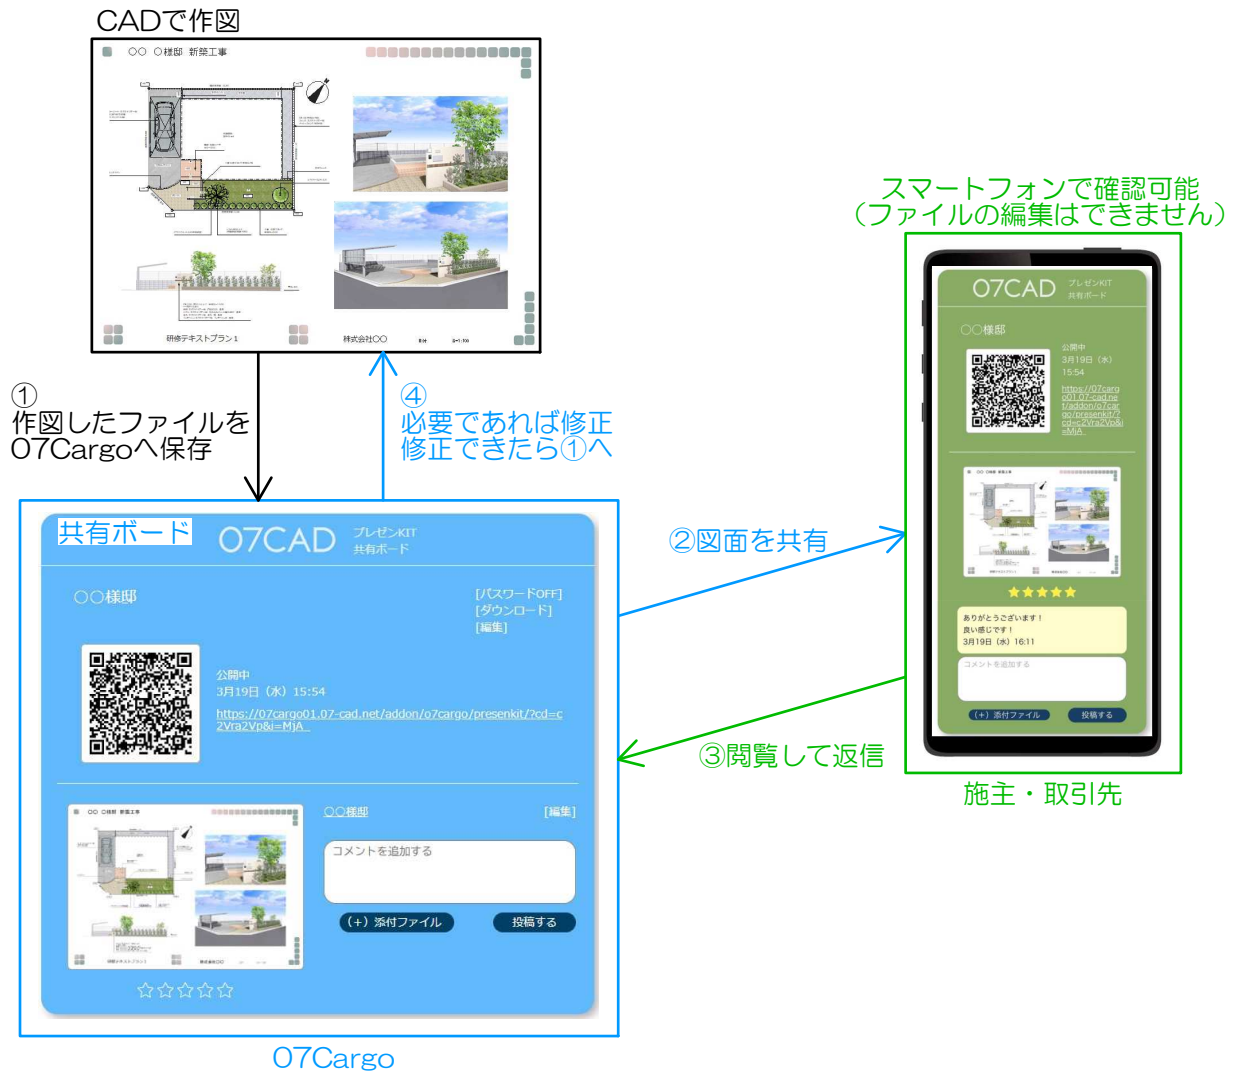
CADで作図

○○ ○様邸 新築工事

研修テキストプラン1

株式会社○○

①
作図したファイルを
07Cargoへ保存

④
必要であれば修正
修正できたら①へ

スマートフォンで確認可能
（ファイルの編集はできません）

07CAD プレゼンKIT 共有ボード

○○様邸

公開中
3月19日（水）
15:54

https://07cargo01.07-cad.net/addon/o7cargo/presenkit/?cd=c2Vra2Vp&i=MjA

★★★★★

ありがとうございます！
良い感じです！
3月19日（水）16:11

コメントを追加する

（+）添付ファイル

投稿する

②図面を共有

③閲覧して返信

施主・取引先

共有ボード

07CAD プレゼンKIT 共有ボード

○○様邸

[パスワードOFF]
[ダウンロード]
[編集]

公開中
3月19日（水）15:54

https://07cargo01.07-cad.net/addon/o7cargo/presenkit/?cd=c2Vra2Vp&i=MjA

○○様邸

[編集]

コメントを追加する

（+）添付ファイル

投稿する

☆☆☆☆☆

07Cargo